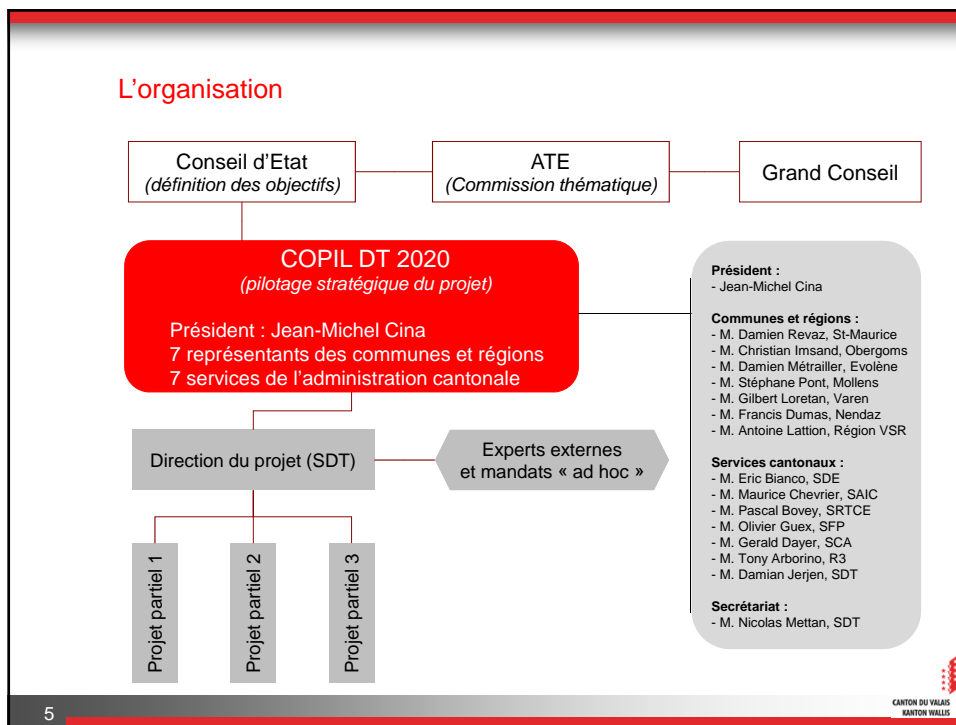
L’organisation

Conseil d’Etat
*(définition des objectifs)*

ATE
*(Commission thématique)*

Grand Conseil

COPIL DT 2020
*(pilotage stratégique du projet)*

Président : Jean-Michel Cina
7 représentants des communes et régions
7 services de l’administration cantonale

Président :
- Jean-Michel Cina

Communes et régions :
- M. Damien Revaz, St-Maurice
- M. Christian Imsand, Obergoms
- M. Damien Métrailler, Evolène
- M. Stéphane Pont, Mollens
- M. Gilbert Loretan, Varen
- M. Francis Dumas, Nendaz
- M. Antoine Lattion, Région VSR

Services cantonaux :
- M. Eric Bianco, SDE
- M. Maurice Chevrier, SAIC
- M. Pascal Bovey, SRTCE
- M. Olivier Guex, SFP
- M. Gerald Dayer, SCA
- M. Tony Arborino, R3
- M. Damian Jerjen, SDT

Secrétariat :
- M. Nicolas Mettan, SDT

Direction du projet (SDT)

Experts externes et mandats « ad hoc »

Projet partiel 1

Projet partiel 2

Projet partiel 3

CANTON DU VALAIS
KANTON WALLIS

5